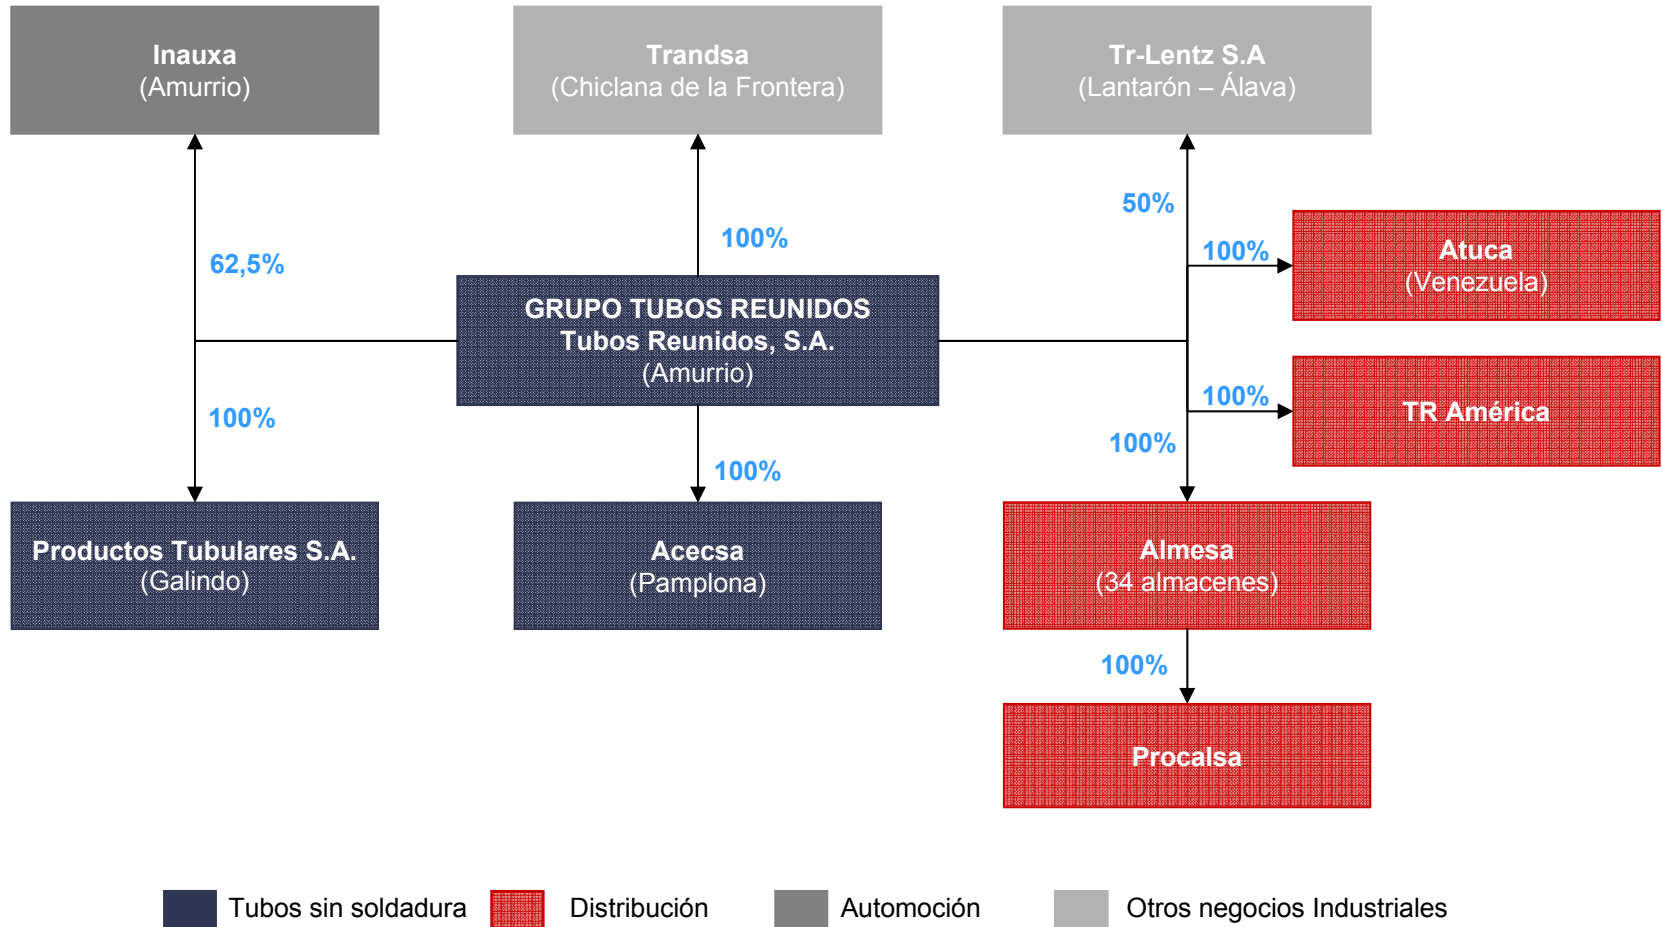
Inauxa
(Amurrio)

Trandsa
(Chiclana de la Frontera)

Tr-Lentz S.A
(Lantarón – Álava)

50%

100%

62,5%

100%

Atuca
(Venezuela)

GRUPO TUBOS REUNIDOS
Tubos Reunidos, S.A.
(Amurrio)

100%

TR América

100%

100%

100%

Productos Tubulares S.A.
(Galindo)

Acecsa
(Pamplona)

Almesa
(34 almacenes)

100%

Procalsa

Tubos sin soldadura
Distribución
Automoción
Otros negocios Industriales